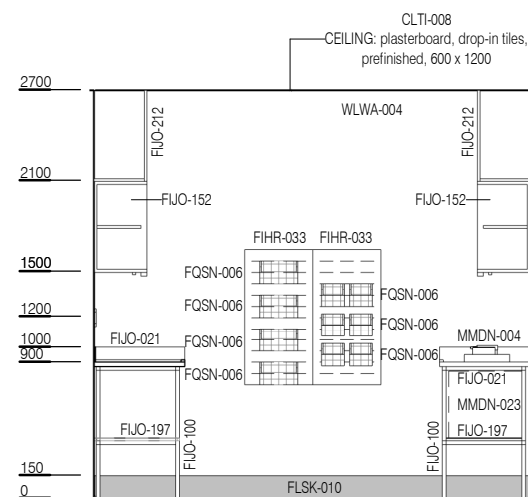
CLTI-008
CEILING: plasterboard, drop-in tiles, prefinished, 600 x 1200

2700
WLWA-004
FIJO-212
FIJO-212
2100
FIJO-152
FIJO-152
FIHR-033
FIHR-033
1500
FQSN-006
FQSN-006
FQSN-006
1200
FQSN-006
1000
900
FIJO-021
FQSN-006
FQSN-006
MMDN-004
FQSN-006
FIJO-021
MMDN-023
FIJO-197
FIJO-100
FIJO-100
FIJO-197
150
0
FLSK-010